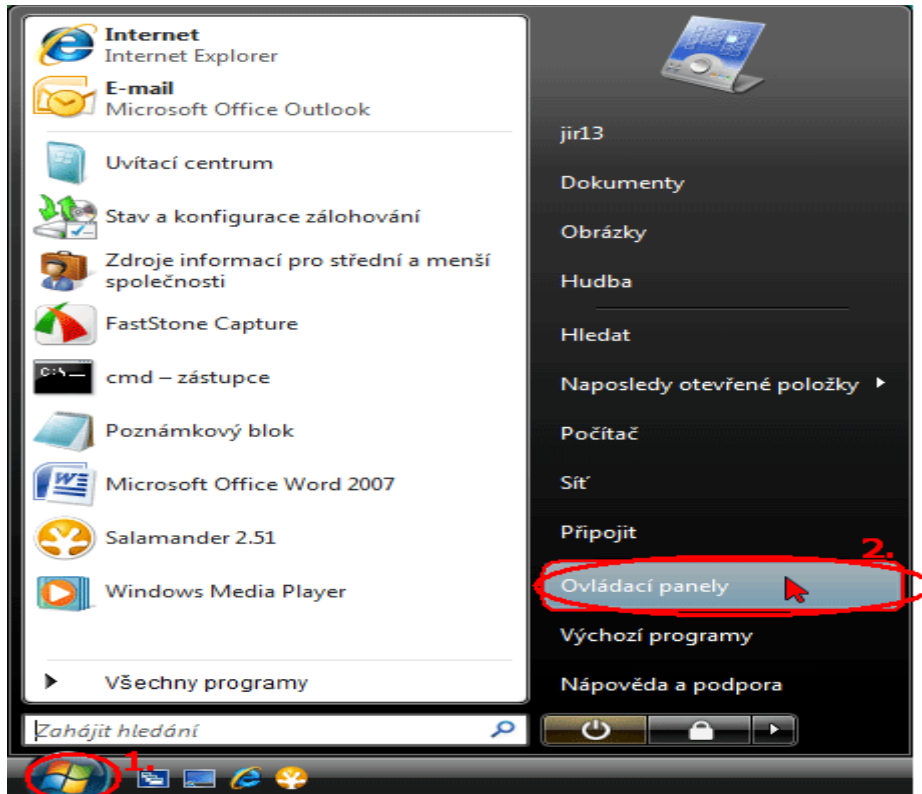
Internet
Internet Explorer

E-mail
Microsoft Office Outlook

Uvítací centrum

Stav a konfigurace zálohování

Zdroje informací pro střední a menší společnosti

FastStone Capture

cmd – zástupce

Poznámkový blok

Microsoft Office Word 2007

Salamander 2.51

Windows Media Player

Všechny programy

Zahájit hledání

jir13

Dokumenty

Obrázky

Hudba

Hledat

Naposledy otevřené položky

Počítač

Síť

Připojit

2.

Ovládací panely

Výchozí programy

Nápověda a podpora

1.